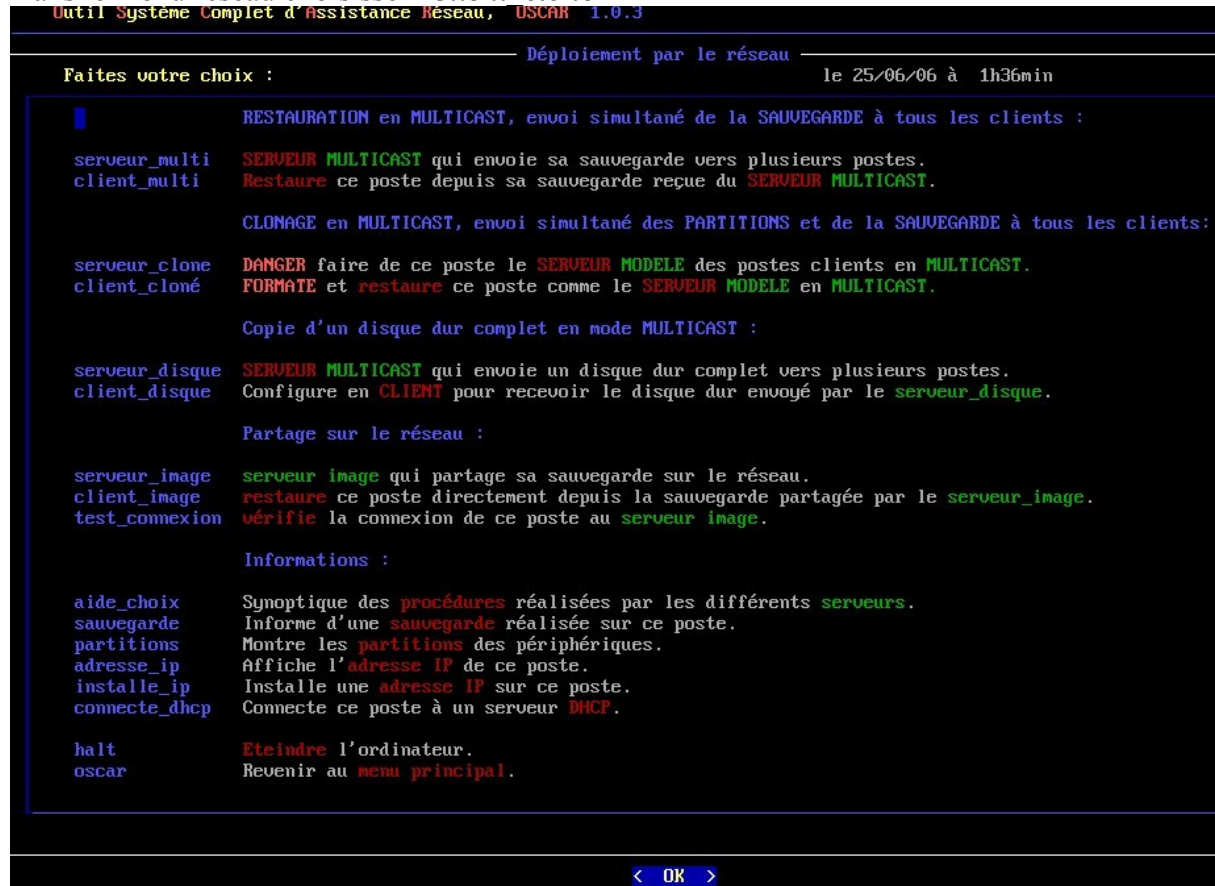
Outil Système Complet d'Assistance Réseau, OSCAR 1.0.3

Déploiement par le réseau

Faites votre choix : le 25/06/06 à 1h36min

RESTAURATION en MULTICAST, envoi simultané de la SAUVEGARDE à tous les clients :

serveur_multi SERVEUR MULTICAST qui envoie sa sauvegarde vers plusieurs postes.
client_multi Restaure ce poste depuis sa sauvegarde reçue du SERVEUR MULTICAST.

CLONAGE en MULTICAST, envoi simultané des PARTITIONS et de la SAUVEGARDE à tous les clients:

serveur_clone DANGER faire de ce poste le SERVEUR MODELE des postes clients en MULTICAST.
client_cloné FORMATE et restaure ce poste comme le SERVEUR MODELE en MULTICAST.

Copie d'un disque dur complet en mode MULTICAST :

serveur_disque SERVEUR MULTICAST qui envoie un disque dur complet vers plusieurs postes.
client_disque Configure en CLIENT pour recevoir le disque dur envoyé par le serveur_disque.

Partage sur le réseau :

serveur_image serveur image qui partage sa sauvegarde sur le réseau.
client_image restaure ce poste directement depuis la sauvegarde partagée par le serveur_image.
test_connexion vérifie la connexion de ce poste au serveur image.

Informations :

aide_choix Synoptique des procédures réalisées par les différents serveurs.
sauvegarde Informe d'une sauvegarde réalisée sur ce poste.
partitions Montre les partitions des périphériques.
adresse_ip Affiche l'adresse IP de ce poste.
installe_ip Installe une adresse IP sur ce poste.
connecte_dhcp Connecte ce poste à un serveur DHCP.

halt Eteindre l'ordinateur.
oscar Revenir au menu principal.

< OK >